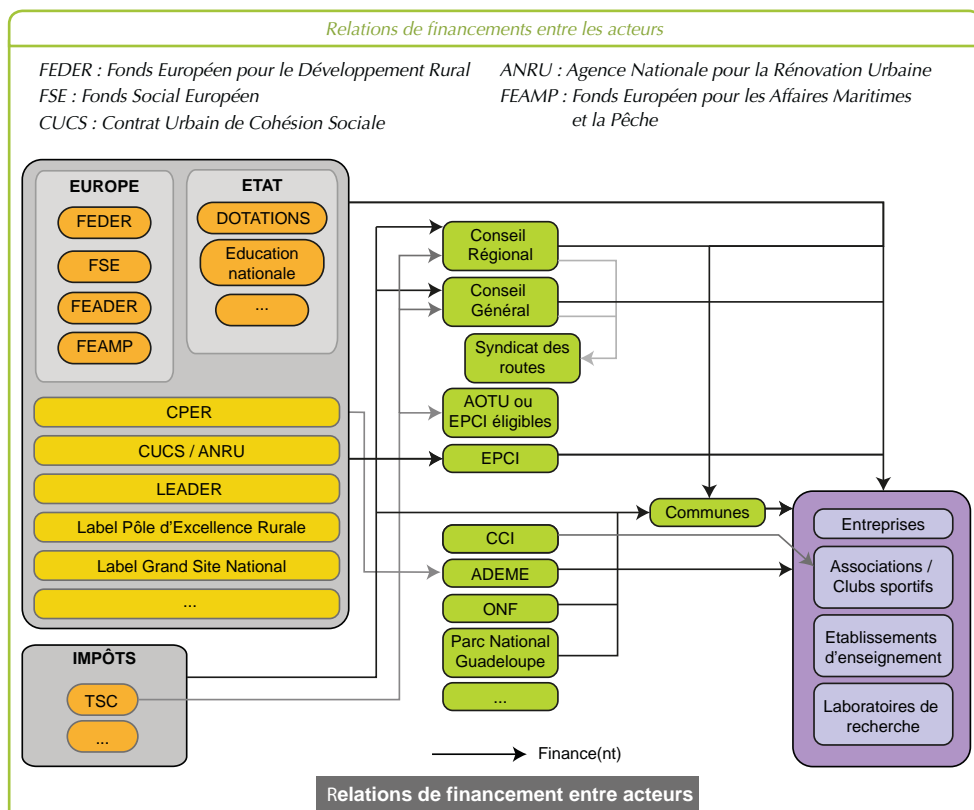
Relations de financements entre les acteurs

FEDER : Fonds Européen pour le Développement Rural
FSE : Fonds Social Européen
CUCS : Contrat Urbain de Cohésion Sociale

ANRU : Agence Nationale pour la Rénovation Urbaine
FEAMP : Fonds Européen pour les Affaires Maritimes et la Pêche

EUROPE
FEDER
FSE
FEADER
FEAMP

ETAT
DOTATIONS
Education nationale
...

CPER
CUCS / ANRU
LEADER
Label Pôle d'Excellence Rurale
Label Grand Site National
...

IMPÔTS
TSC
...

Conseil Régional
Conseil Général
Syndicat des routes
AOTU ou EPCI éligibles
EPCI
Communes
CCI
ADEME
ONF
Parc National Guadeloupe
...

Entreprises
Associations / Clubs sportifs
Etablissements d'enseignement
Laboratoires de recherche

Finance(nt)

Relations de financement entre acteurs